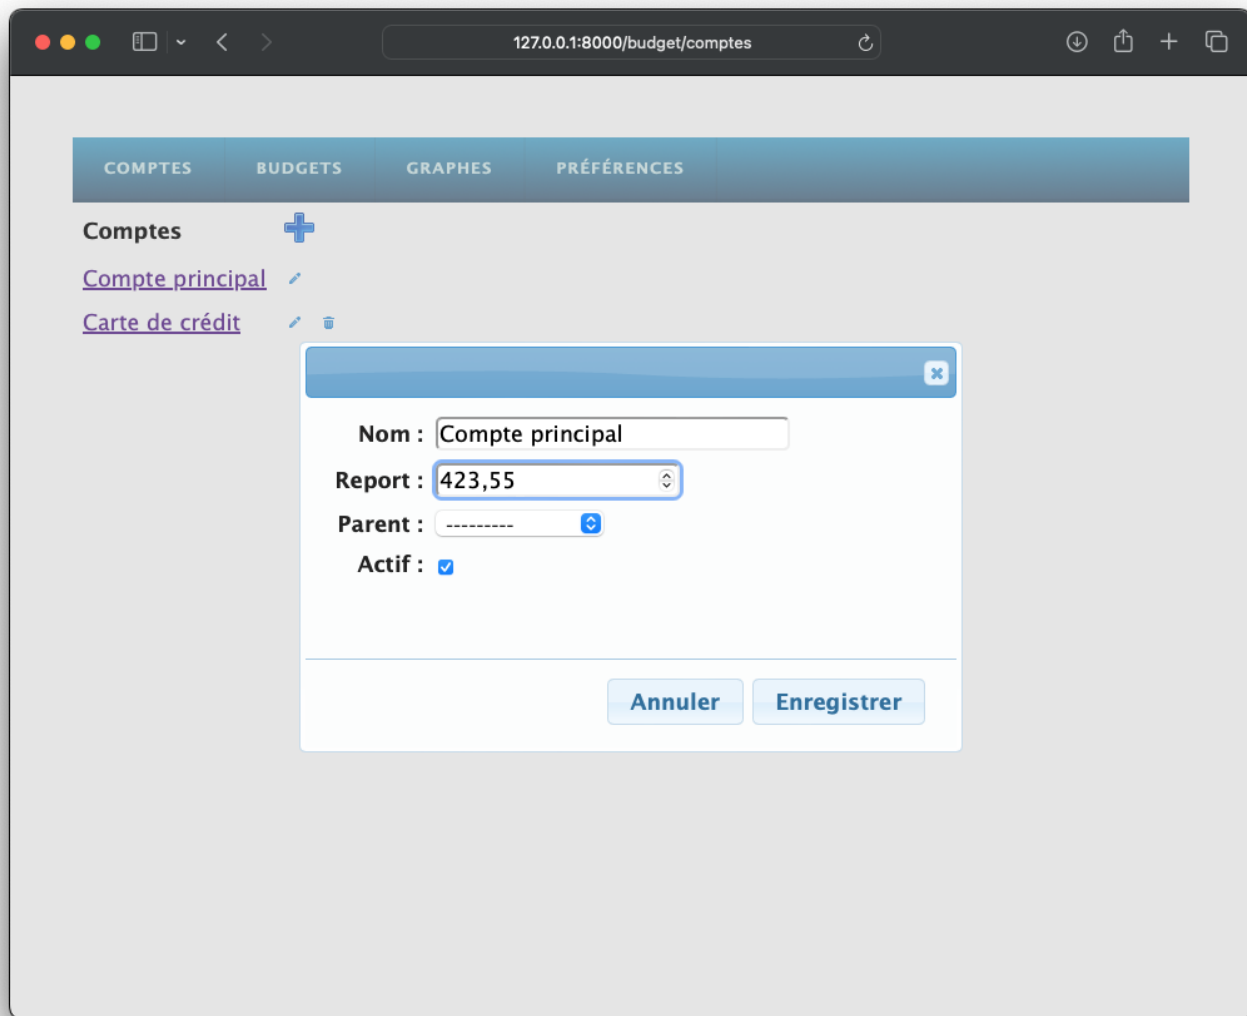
127.0.0.1:8000/budget/comptes

COMPTES BUDGETS GRAPHES PRÉFÉRENCES

Comptes

Compte principal

Carte de crédit

Nom : Compte principal

Report : 423,55

Parent : ---------

Actif :

Annuler Enregistrer